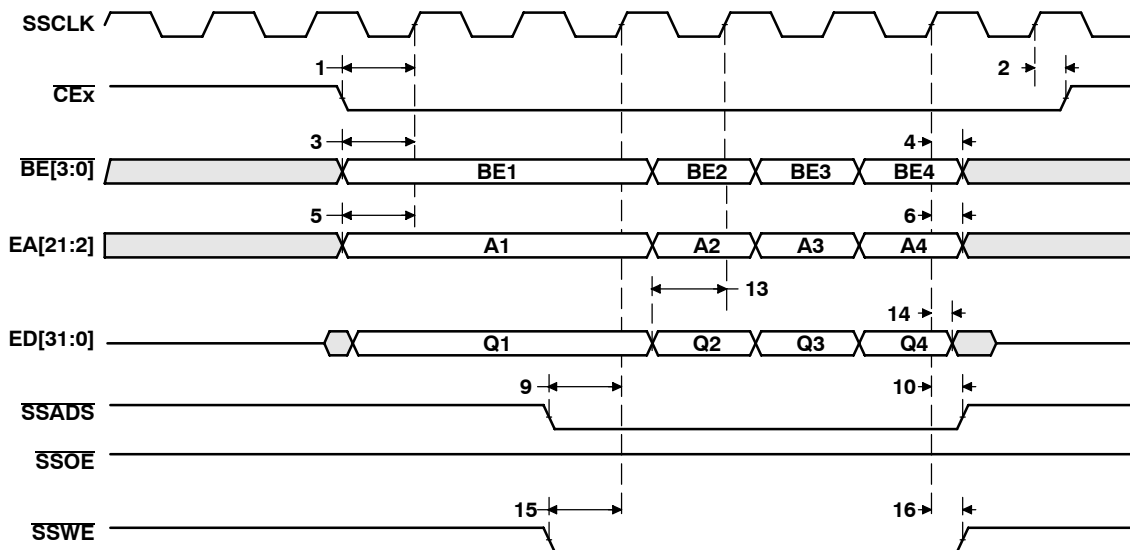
SSCLK

$\overline{CEx}$

1

2

$\overline{BE[3:0]}$

3

BE1

BE2

BE3

BE4

4

EA[21:2]

5

A1

A2

A3

A4

6

13

ED[31:0]

Q1

Q2

Q3

Q4

14

$\overline{SSADS}$

9

10

$\overline{SSOE}$

$\overline{SSWE}$

15

16